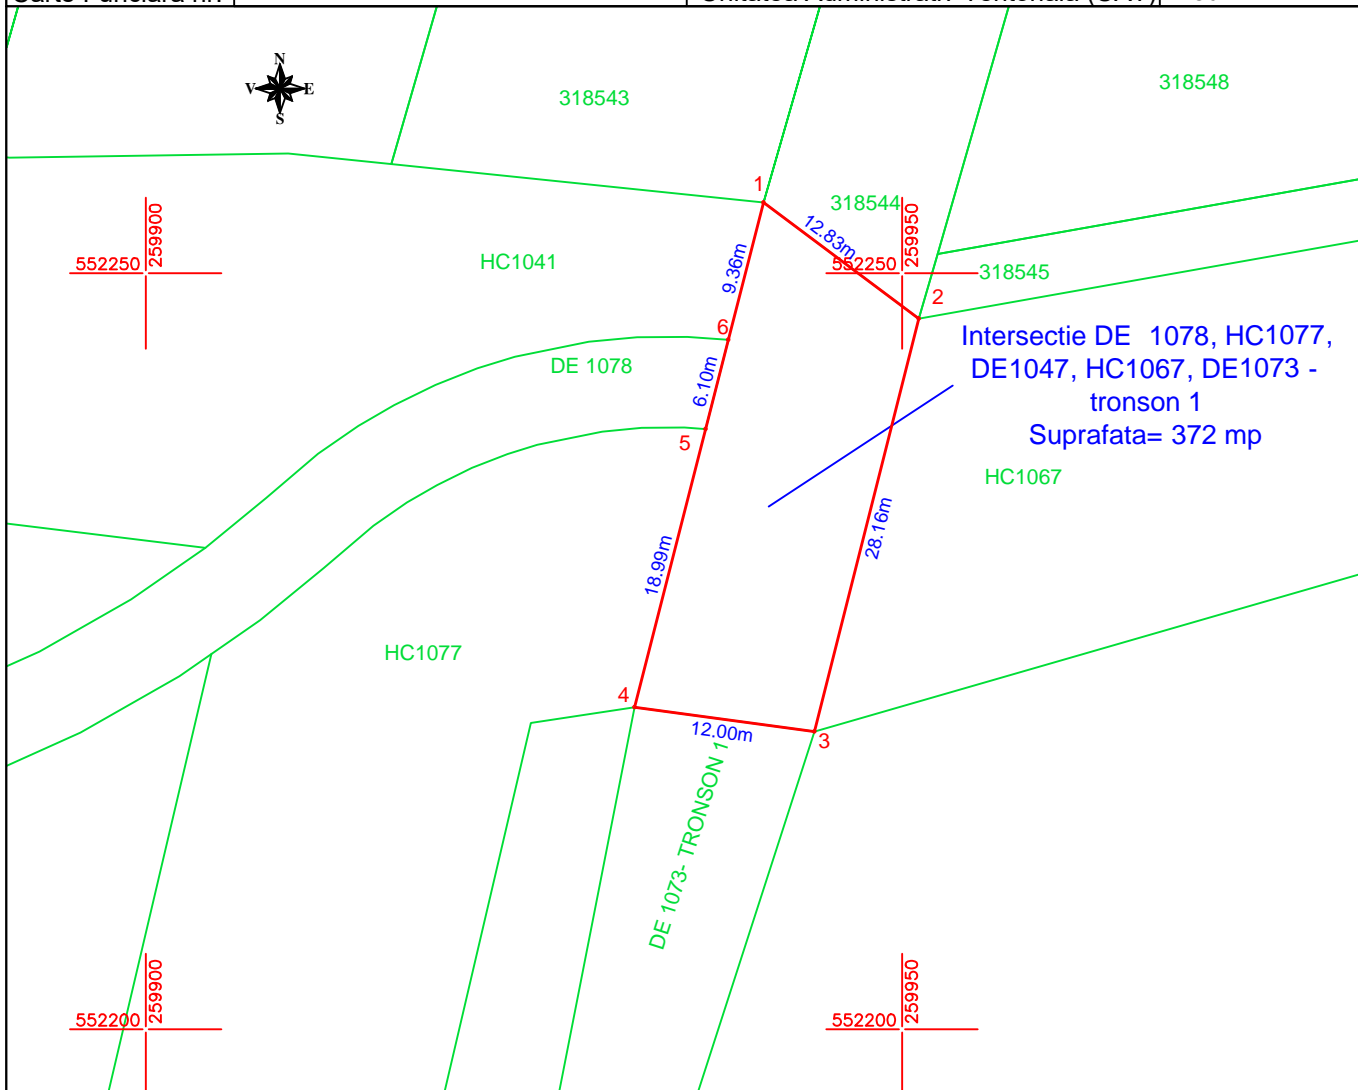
Carte Funciara nr. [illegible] | Unitatea Administrativ-Teritoriala (UAT) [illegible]

N
V E
S

318543

318548

318544

1

HC1041

552250 259900

9.36m

12.83m

552250 259950

318545

2

6

DE 1078

6.10m

Intersectie DE 1078, HC1077, DE1047, HC1067, DE1073 - tronson 1
Suprafata= 372 mp

5

HC1067

28.16m

18.99m

HC1077

4

12.00m

3

DE 1073- TRONSON 1

552200 259900

552200 259950